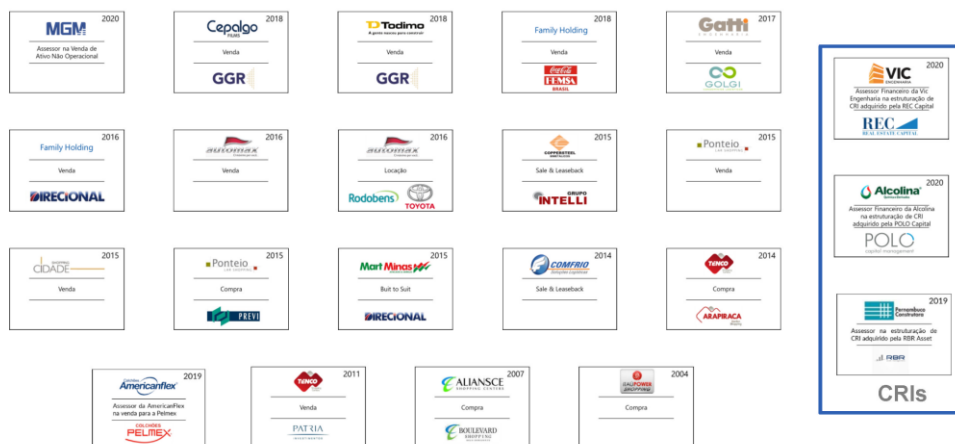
MGM 2020
Assessor na Venda de Ativo Não Operacional

Cepalgo FILMS 2018
Venda
GGR

Tadimo 2018
Venda
GGR

Family Holding 2018
Venda
FEMSA BRASIL

Gatti 2017
Venda
GOLGI

Family Holding 2016
Venda
DIRECIONAL

Automax 2016
Venda

Automax 2016
Locação
Rodobens TOYOTA

CAPPERSTEEL 2015
Sale & Leaseback
GRUPO INTELLI

Ponteio 2015
Venda

CIDADE 2015
Venda

Ponteio 2015
Compra
PREVI

Mart Minas 2015
Built to Suit
DIRECIONAL

COMFRIO 2014
Sale & Leaseback

TENCO 2014
Compra
ARAPIRACA

Americanflex 2019
Assessor da AmericanFlex na venda para a Pelmex
PELMEX

TENCO 2011
Venda
PATRIA

ALIANSCE 2007
Compra
BOULEVARD SHOPPING

2004
Compra

VIC 2020
Assessor Financeiro da Vic Engenharia na estruturação de CRI adquirido pela REC Capital
REC REAL ESTATE CAPITAL

Alcolina 2020
Assessor Financeiro da Alcolina na estruturação de CRI adquirido pela POLO Capital
POLO capital management

Pernambuco Construtora 2019
Assessor na estruturação de CRI adquirido pela RBR Asset
RBR

CRIs